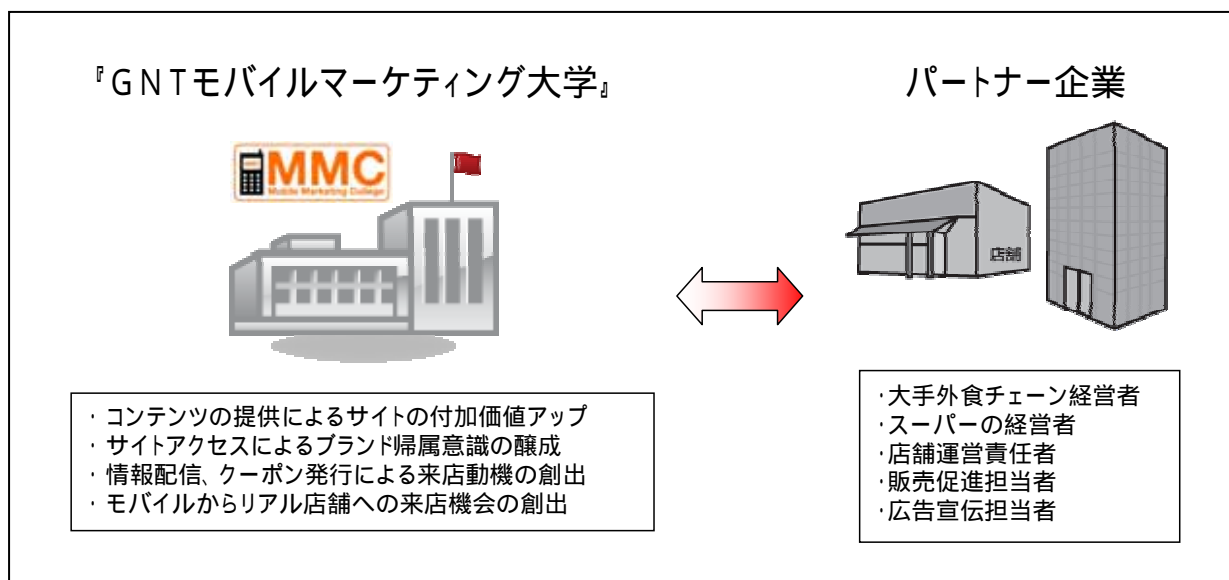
『GNTモバイルマーケティング大学』

MMC
Mobile Marketing College

・コンテンツの提供によるサイトの付加価値アップ
・サイトアクセスによるブランド帰属意識の醸成
・情報配信、クーポン発行による来店動機の創出
・モバイルからリアル店舗への来店機会の創出

パートナー企業

店舗

・大手外食チェーン経営者
・スーパーの経営者
・店舗運営責任者
・販売促進担当者
・広告宣伝担当者